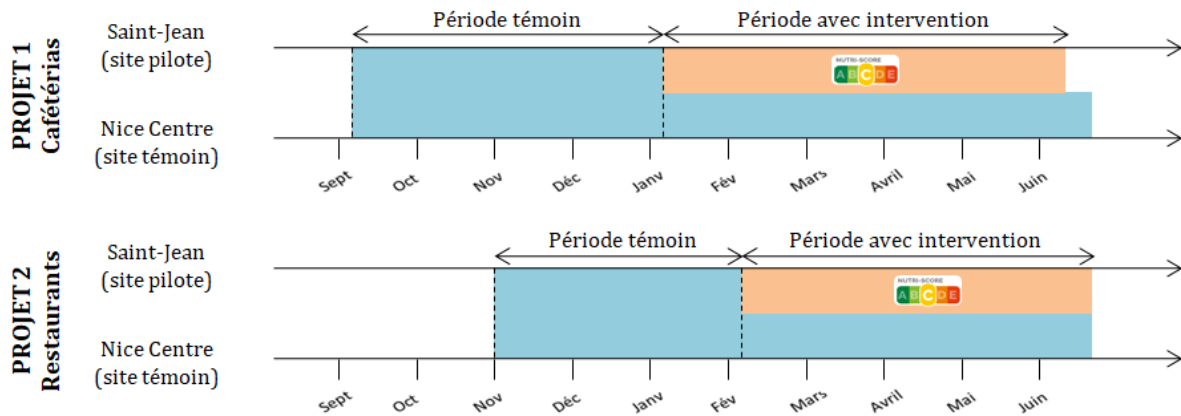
PROJET 1
Cafétérias

Saint-Jean
(site pilote)

Nice Centre
(site témoin)

Période témoin

Période avec intervention

NUTRI-SCORE
A B C D E

Sept Oct Nov Déc Janv Fév Mars Avril Mai Juin

PROJET 2
Restaurants

Saint-Jean
(site pilote)

Nice Centre
(site témoin)

Période témoin

Période avec intervention

NUTRI-SCORE
A B C D E

Sept Oct Nov Déc Janv Fév Mars Avril Mai Juin